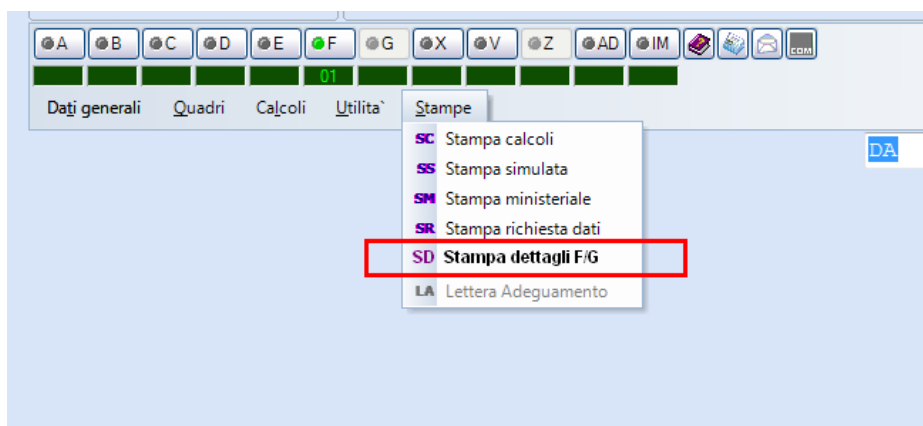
A B C D E F G X V Z AD IM

01

Dati generali Quadri Calcoli Utilita` Stampe

SC Stampa calcoli
SS Stampa simulata
SM Stampa ministeriale
SR Stampa richiesta dati
SD Stampa dettagli F/G
LA Lettera Adeguamento

DA

COM